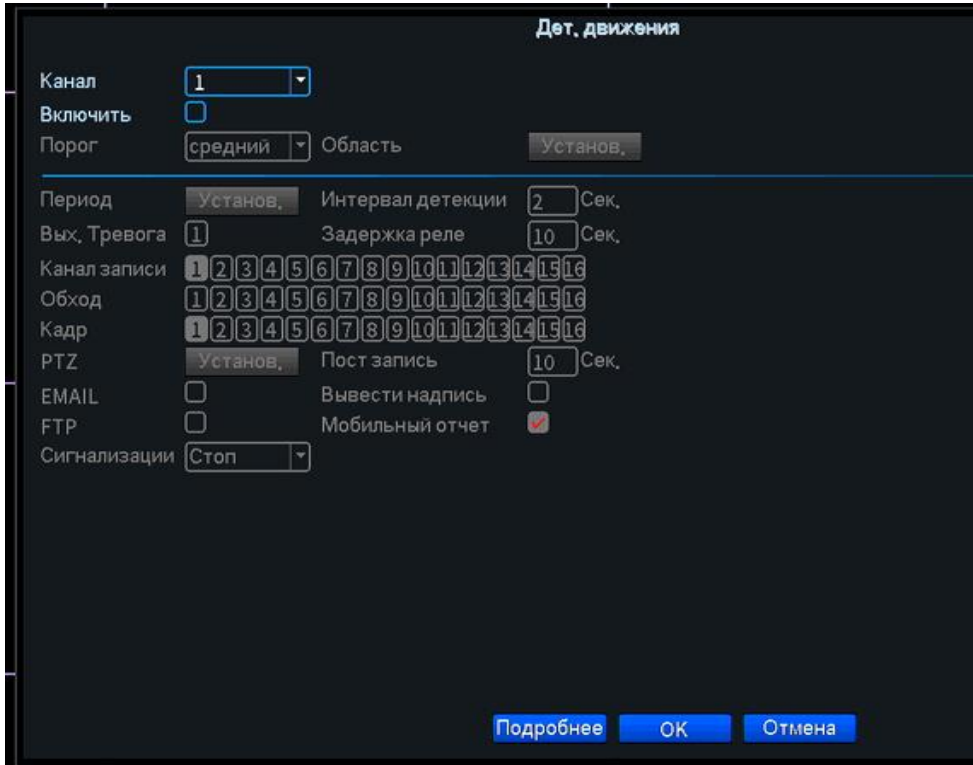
Дет. движения

Канал 1
Включить
Порог средний Область Установ.

Период Установ. Интервал детекции 2 Сек.
Вых. Тревога 1 Задержка реле 10 Сек.
Канал записи 1 2 3 4 5 6 7 8 9 10 11 12 13 14 15 16
Обход 1 2 3 4 5 6 7 8 9 10 11 12 13 14 15 16
Кадр 1 2 3 4 5 6 7 8 9 10 11 12 13 14 15 16
PTZ Установ. Пост запись 10 Сек.
EMAIL Вывести надпись
FTP Мобильный отчет
Сигнализации Стоп

Подробнее OK Отмена